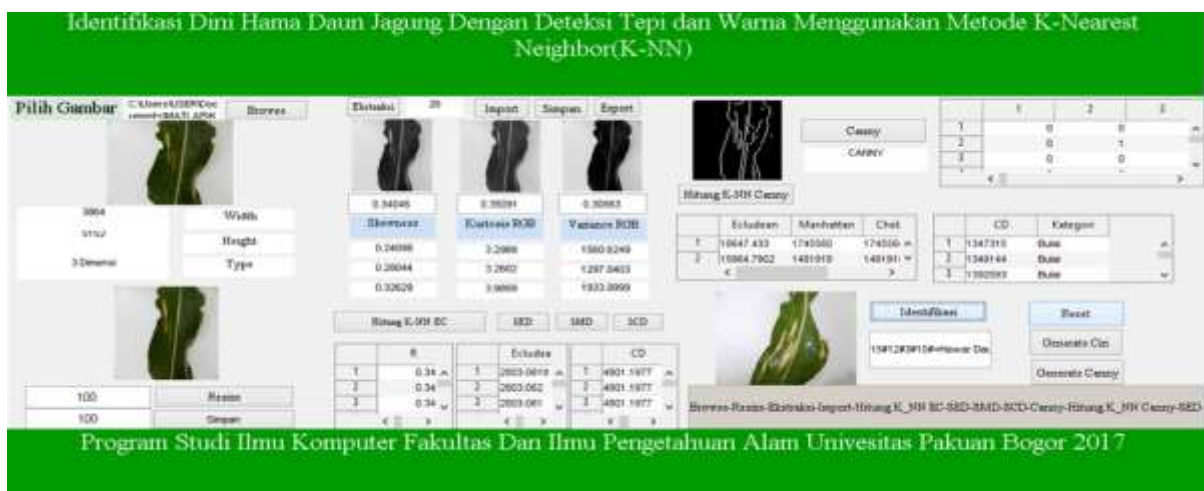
Identifikasi Dini Hama Daun Jagung Dengan Deteksi Tepi dan Warna Menggunakan Metode K-Nearest Neighbor(K-NN)

Pilih Gambar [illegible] Browse

3864 Width
5152 Height
3 Dimensi Type

100 Resize
100 Simpan

Ekstraksi 20 Import Simpan Export

0.34046 0.35291 0.30663
Skewness Kurtosis RGB Variance RGB
0.24098 3.2988 1560.9249
0.28044 3.2602 1297.0403
0.32628 3.9669 1933.9999

Hitung K-NN EC SED SMD SCD

| | R |
|---|---|
| 1 | 0.34 |
| 2 | 0.34 |
| 3 | 0.34 |

| | Ecludea |
|---|---|
| 1 | 2603.0619 |
| 2 | 2603.062 |
| 3 | 2603.061 |

| | CD |
|---|---|
| 1 | 4901.1977 |
| 2 | 4901.1977 |
| 3 | 4901.1977 |

Canny
CANNY

Hitung K-NN Canny

| | Ecludean | Manhattan | Cheb |
|---|---|---|---|
| 1 | 15647.433 | 1745560 | 174556 |
| 2 | 15664.7902 | 1481918 | 148191 |

| | 1 | 2 | 3 |
|---|---|---|---|
| 1 | 0 | 0 | |
| 2 | 0 | 1 | |
| 3 | 0 | 0 | |

| | CD | Kategori |
|---|---|---|
| 1 | 1347315 | Bule |
| 2 | 1349144 | Bule |
| 3 | 1350593 | Bule |

Identifikasi
15#12#3#15#Hawar Da
Reset
Generate Ciri
Generate Canny

Browse-Resize-Ekstraksi-Import-Hitung K_NN EC-SED-SMD-SCD-Canny-Hitung K_NN Canny-SED

Program Studi Ilmu Komputer Fakultas Dan Ilmu Pengetahuan Alam Univesitas Pakuan Bogor 2017